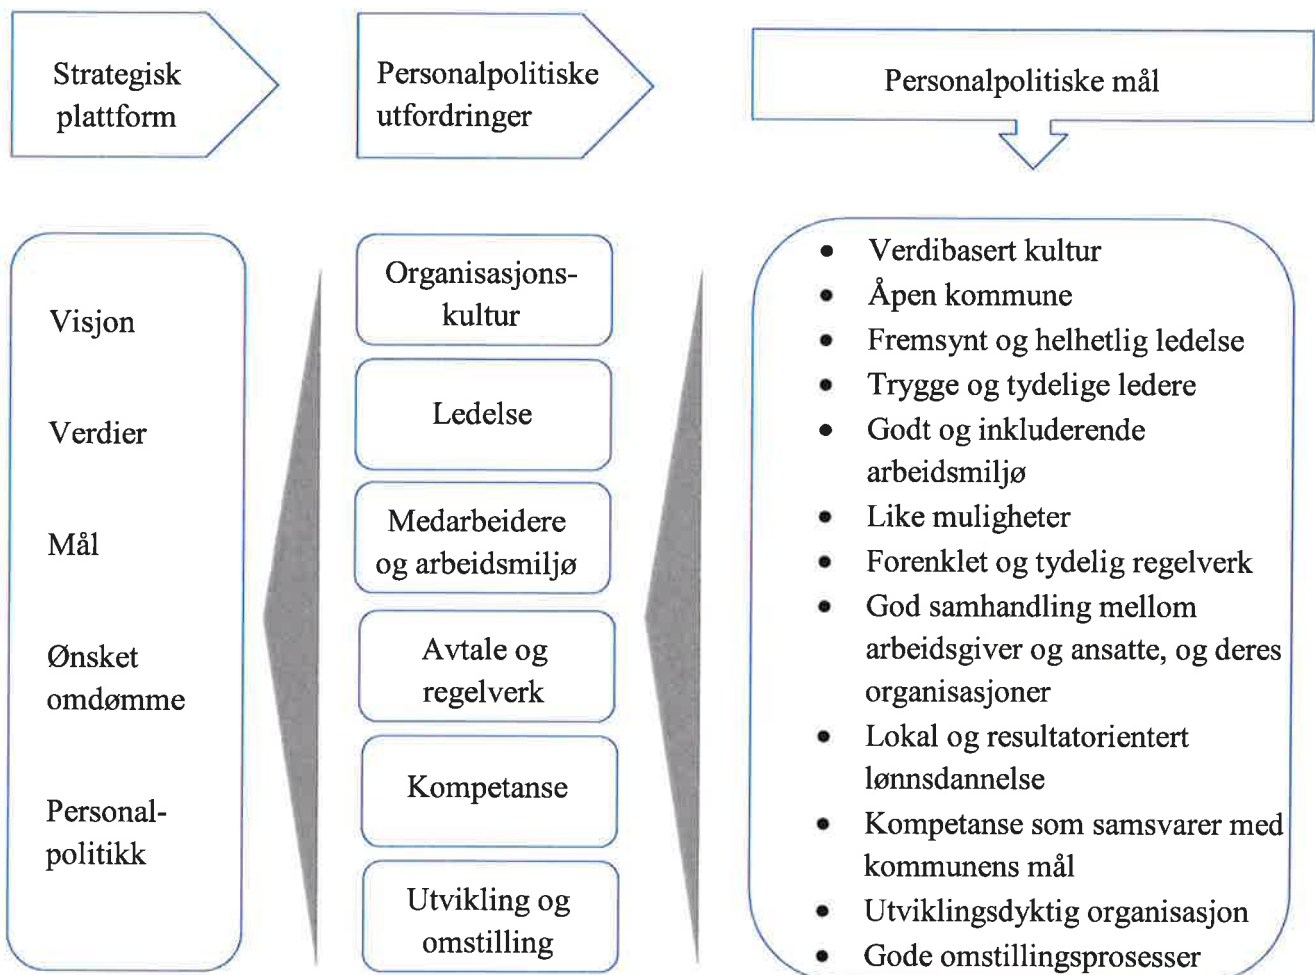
Strategisk plattform

Personalpolitiske utfordringer

Personalpolitiske mål

Visjon

Verdier

Mål

Ønsket omdømme

Personal-politikk

Organisasjons-kultur

Ledelse

Medarbeidere og arbeidsmiljø

Avtale og regelverk

Kompetanse

Utvikling og omstilling

- Verdibasert kultur
- Åpen kommune
- Fremsynt og helhetlig ledelse
- Trygge og tydelige ledere
- Godt og inkluderende arbeidsmiljø
- Like muligheter
- Forenklet og tydelig regelverk
- God samhandling mellom arbeidsgiver og ansatte, og deres organisasjoner
- Lokal og resultatorientert lønnsdannelse
- Kompetanse som samsvarer med kommunens mål
- Utviklingsdyktig organisasjon
- Gode omstillingsprosesser